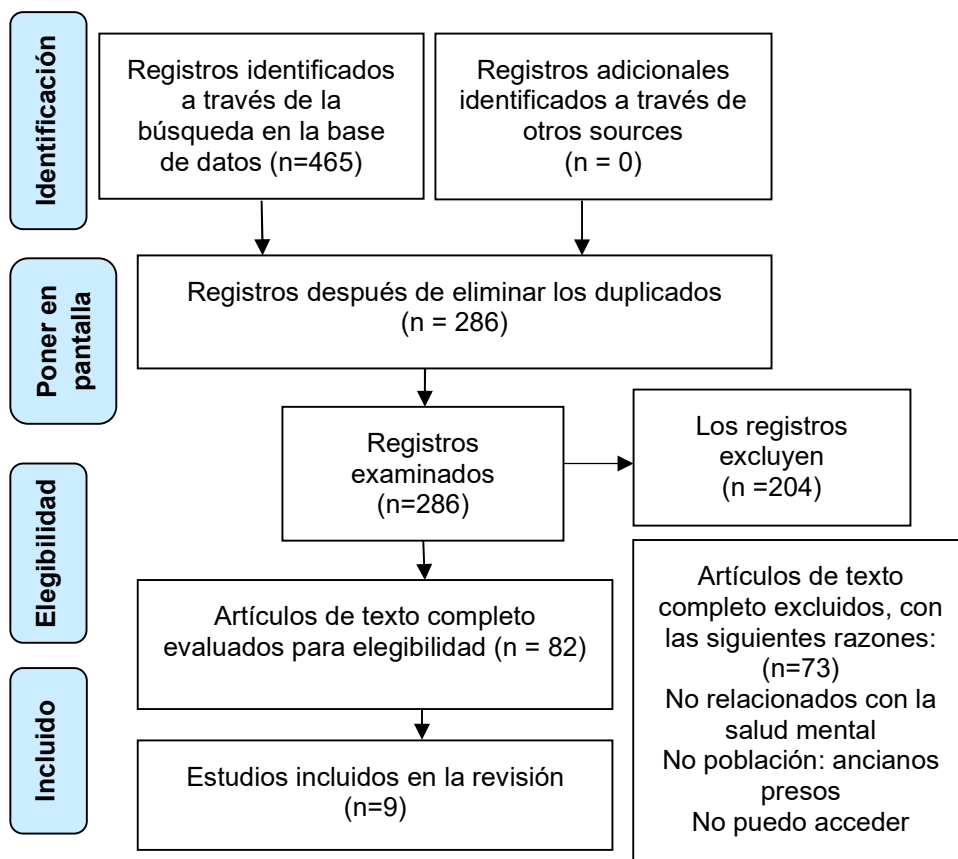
Identificación

Registros identificados a través de la búsqueda en la base de datos (n=465)

Registros adicionales identificados a través de otros sources (n = 0)

Poner en pantalla

Registros después de eliminar los duplicados (n = 286)

Registros examinados (n=286)

Los registros excluyen (n =204)

Elegibilidad

Artículos de texto completo evaluados para elegibilidad (n = 82)

Artículos de texto completo excluidos, con las siguientes razones: (n=73)
No relacionados con la salud mental
No población: ancianos presos
No puedo acceder

Incluido

Estudios incluidos en la revisión (n=9)